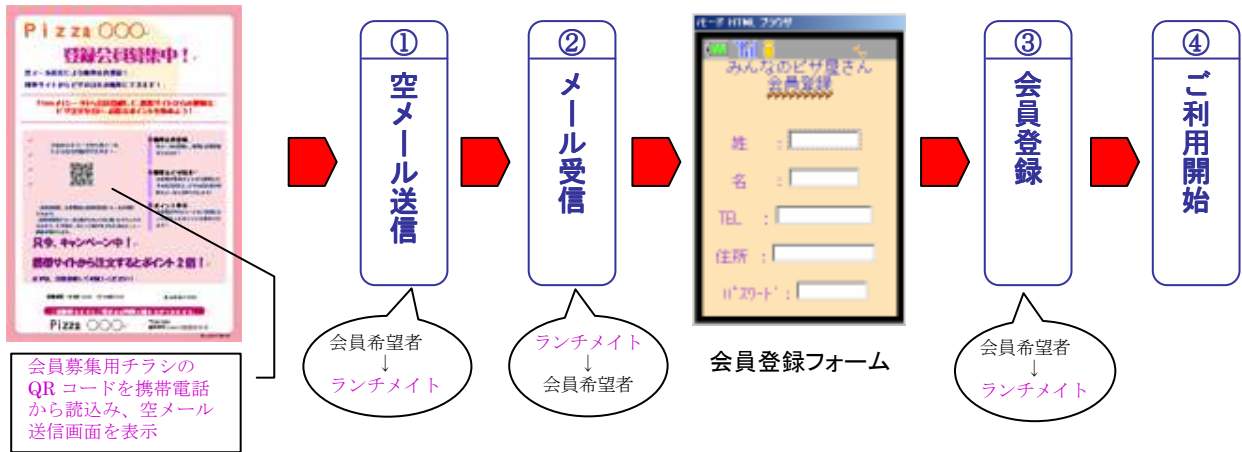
Pizza ○○○

登録会員募集中！

Pizza ○○○

只今、キャンペーン中！

携帯サイトから注文するとポイント２倍！

会員募集用チラシのQR コードを携帯電話から読込み、空メール送信画面を表示

①
空メール送信

会員希望者
↓
ランチメイト

②
メール受信

ランチメイト
↓
会員希望者

みんなのピザ屋さん
会員登録

姓 ：

名 ：

TEL ：

住所 ：

ﾊﾟｽﾜｰﾄﾞ：

会員登録フォーム

③
会員登録

会員希望者
↓
ランチメイト

④
ご利用開始